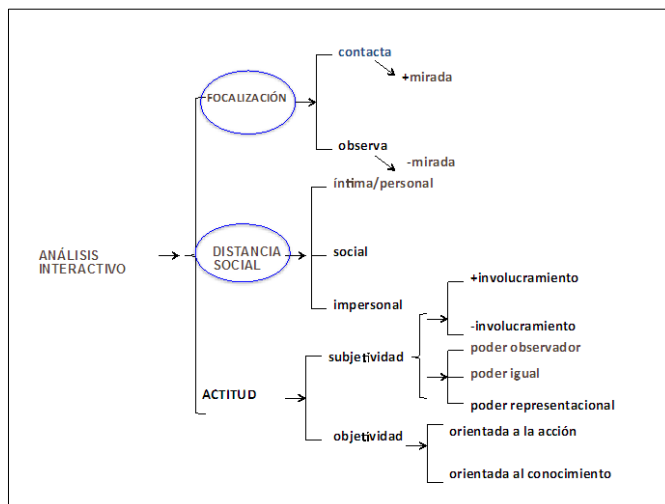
ANÁLISIS INTERACTIVO

FOCALIZACIÓN

contacta

+mirada

observa

-mirada

DISTANCIA SOCIAL

íntima/personal

social

impersonal

+involucramiento

-involucramiento

ACTITUD

subjetividad

poder observador

poder igual

poder representacional

objetividad

orientada a la acción

orientada al conocimiento